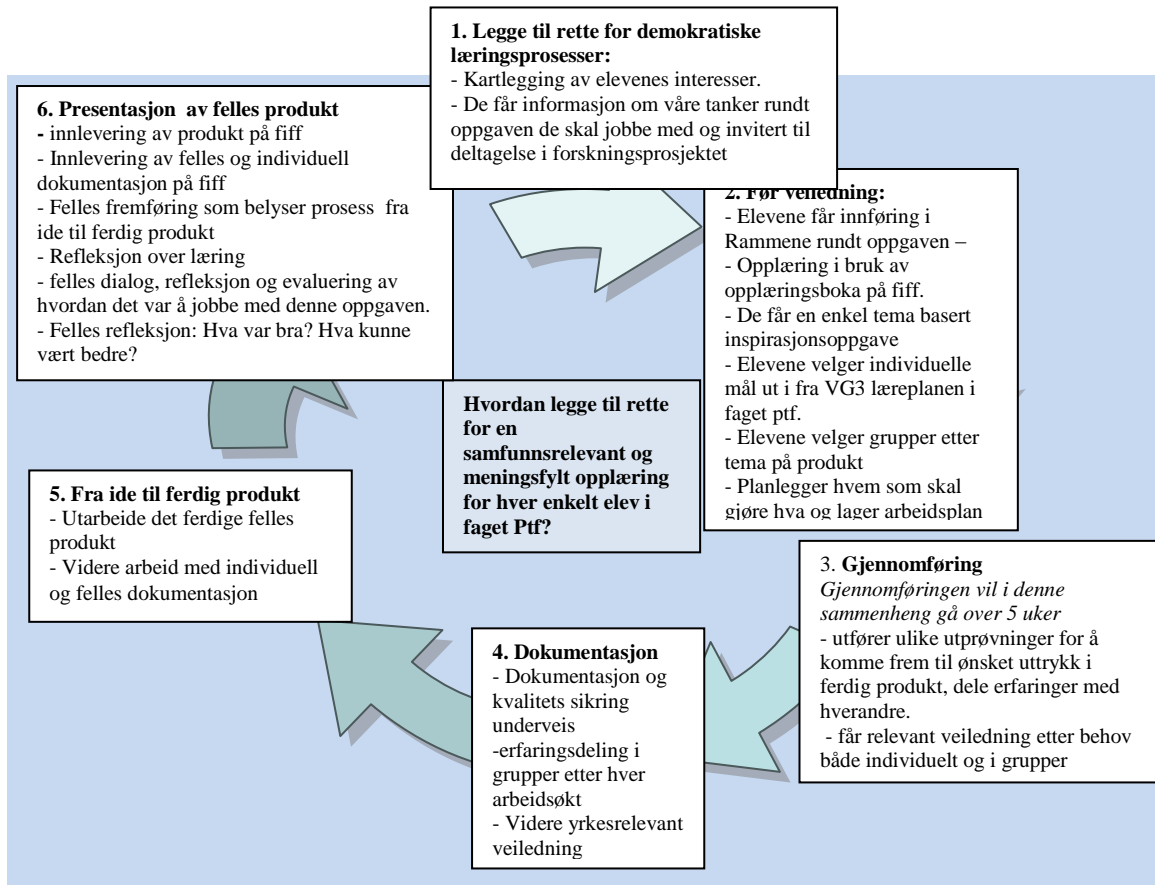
**1. Legge til rette for demokratiske læringsprosesser:**
- Kartlegging av elevenes interesser.
- De får informasjon om våre tanker rundt oppgaven de skal jobbe med og invitert til deltagelse i forskningsprosjektet

**2. Før veiledning:**
- Elevene får innføring i Rammene rundt oppgaven –
- Opplæring i bruk av opplæringsboka på fiff.
- De får en enkel tema basert inspirasjonsoppgave
- Elevene velger individuelle mål ut i fra VG3 læreplanen i faget ptf.
- Elevene velger grupper etter tema på produkt
- Planlegger hvem som skal gjøre hva og lager arbeidsplan

3. **Gjennomføring**
*Gjennomføringen vil i denne sammenheng gå over 5 uker*
- utfører ulike utprøvninger for å komme frem til ønsket uttrykk i ferdig produkt, dele erfaringer med hverandre.
- får relevant veiledning etter behov både individuelt og i grupper

**4. Dokumentasjon**
- Dokumentasjon og kvalitets sikring underveis
-erfaringsdeling i grupper etter hver arbeidsøkt
- Videre yrkesrelevant veiledning

**5. Fra ide til ferdig produkt**
- Utarbeide det ferdige felles produkt
- Videre arbeid med individuell og felles dokumentasjon

**6. Presentasjon av felles produkt**
- innlevering av produkt på fiff
- Innlevering av felles og individuell dokumentasjon på fiff
- Felles fremføring som belyser prosess fra ide til ferdig produkt
- Refleksjon over læring
- felles dialog, refleksjon og evaluering av hvordan det var å jobbe med denne oppgaven.
- Felles refleksjon: Hva var bra? Hva kunne vært bedre?

**Hvordan legge til rette for en samfunnsrelevant og meningsfylt opplæring for hver enkelt elev i faget Ptf?**